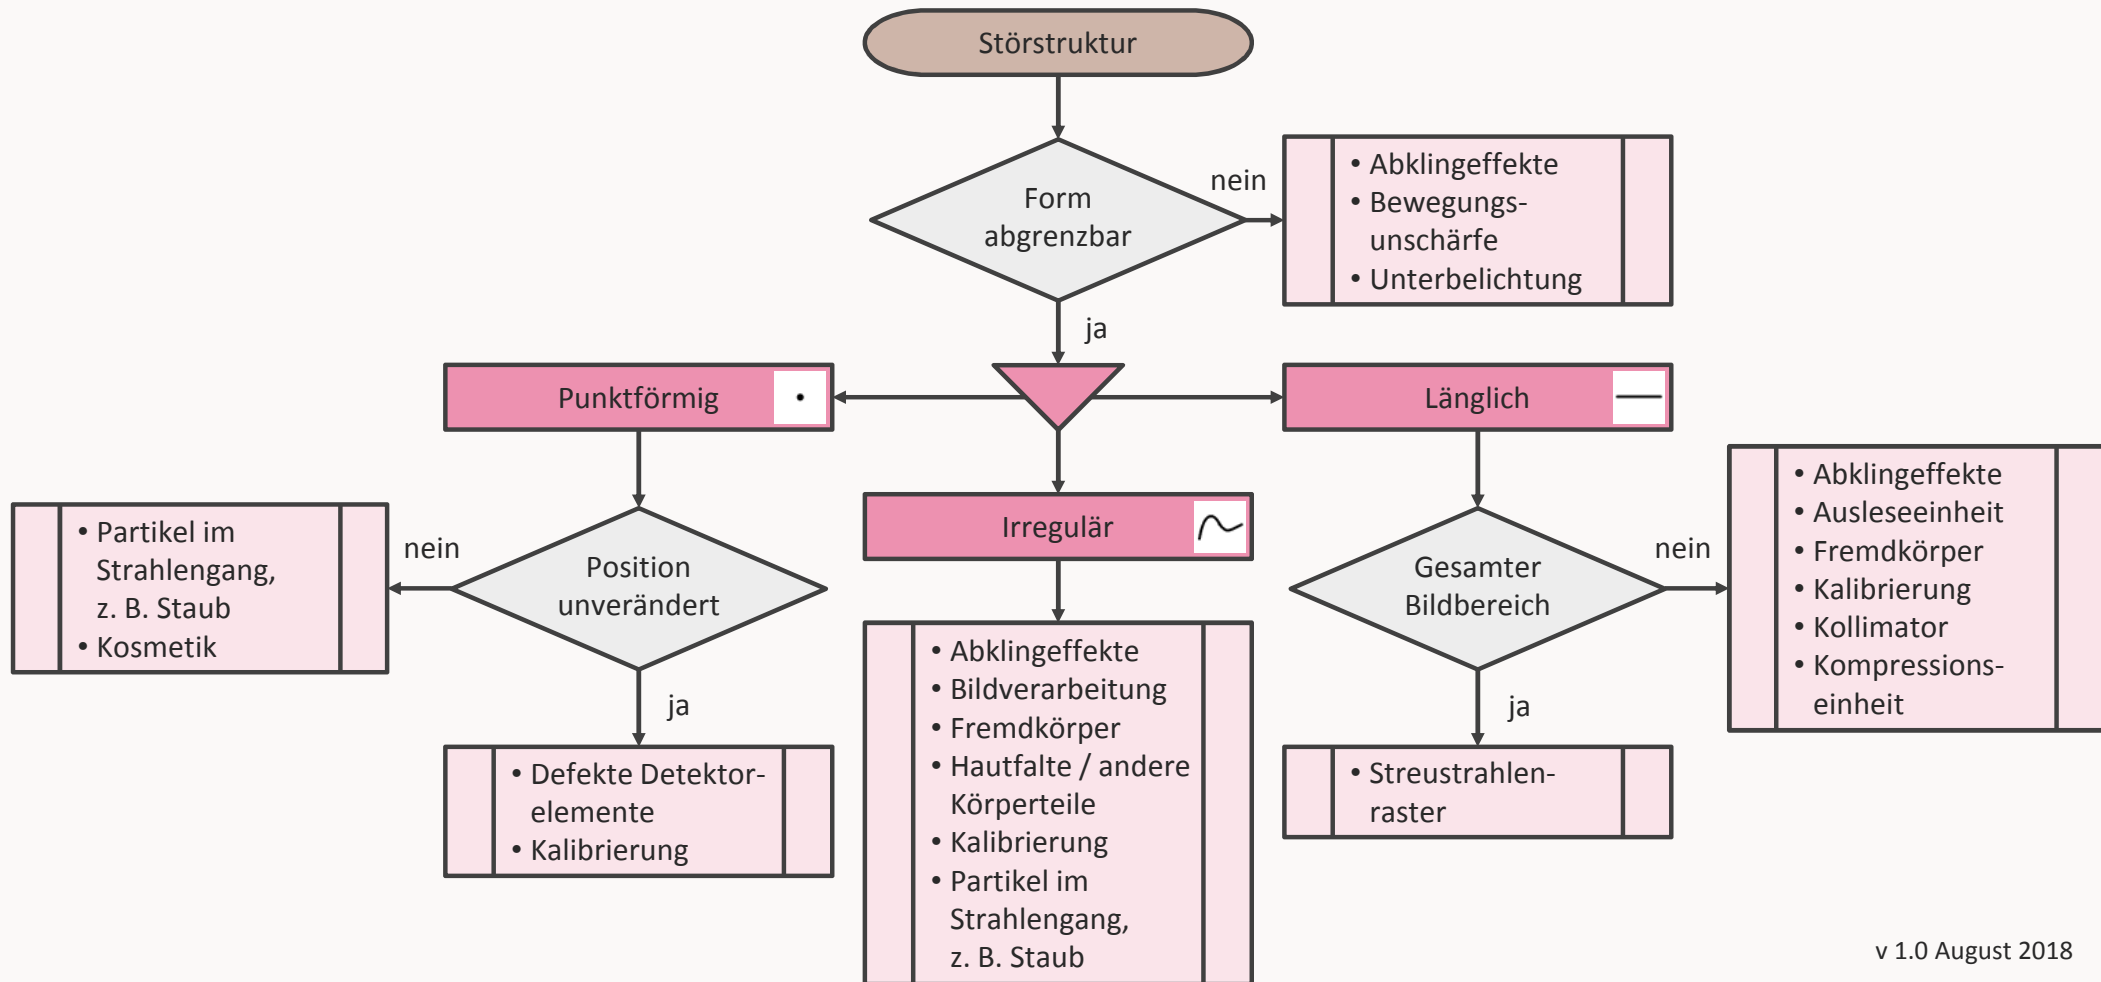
Störstruktur

Form abgrenzbar

nein

• Abklingeffekte
• Bewegungsunschärfe
• Unterbelichtung

ja

Punktförmig

Irregulär

Länglich

• Partikel im Strahlengang, z. B. Staub
• Kosmetik

nein

Position unverändert

ja

• Defekte Detektorelemente
• Kalibrierung

• Abklingeffekte
• Bildverarbeitung
• Fremdkörper
• Hautfalte / andere Körperteile
• Kalibrierung
• Partikel im Strahlengang, z. B. Staub

Gesamter Bildbereich

nein

• Abklingeffekte
• Ausleseeinheit
• Fremdkörper
• Kalibrierung
• Kollimator
• Kompressionseinheit

ja

• Streustrahlenraster

v 1.0 August 2018